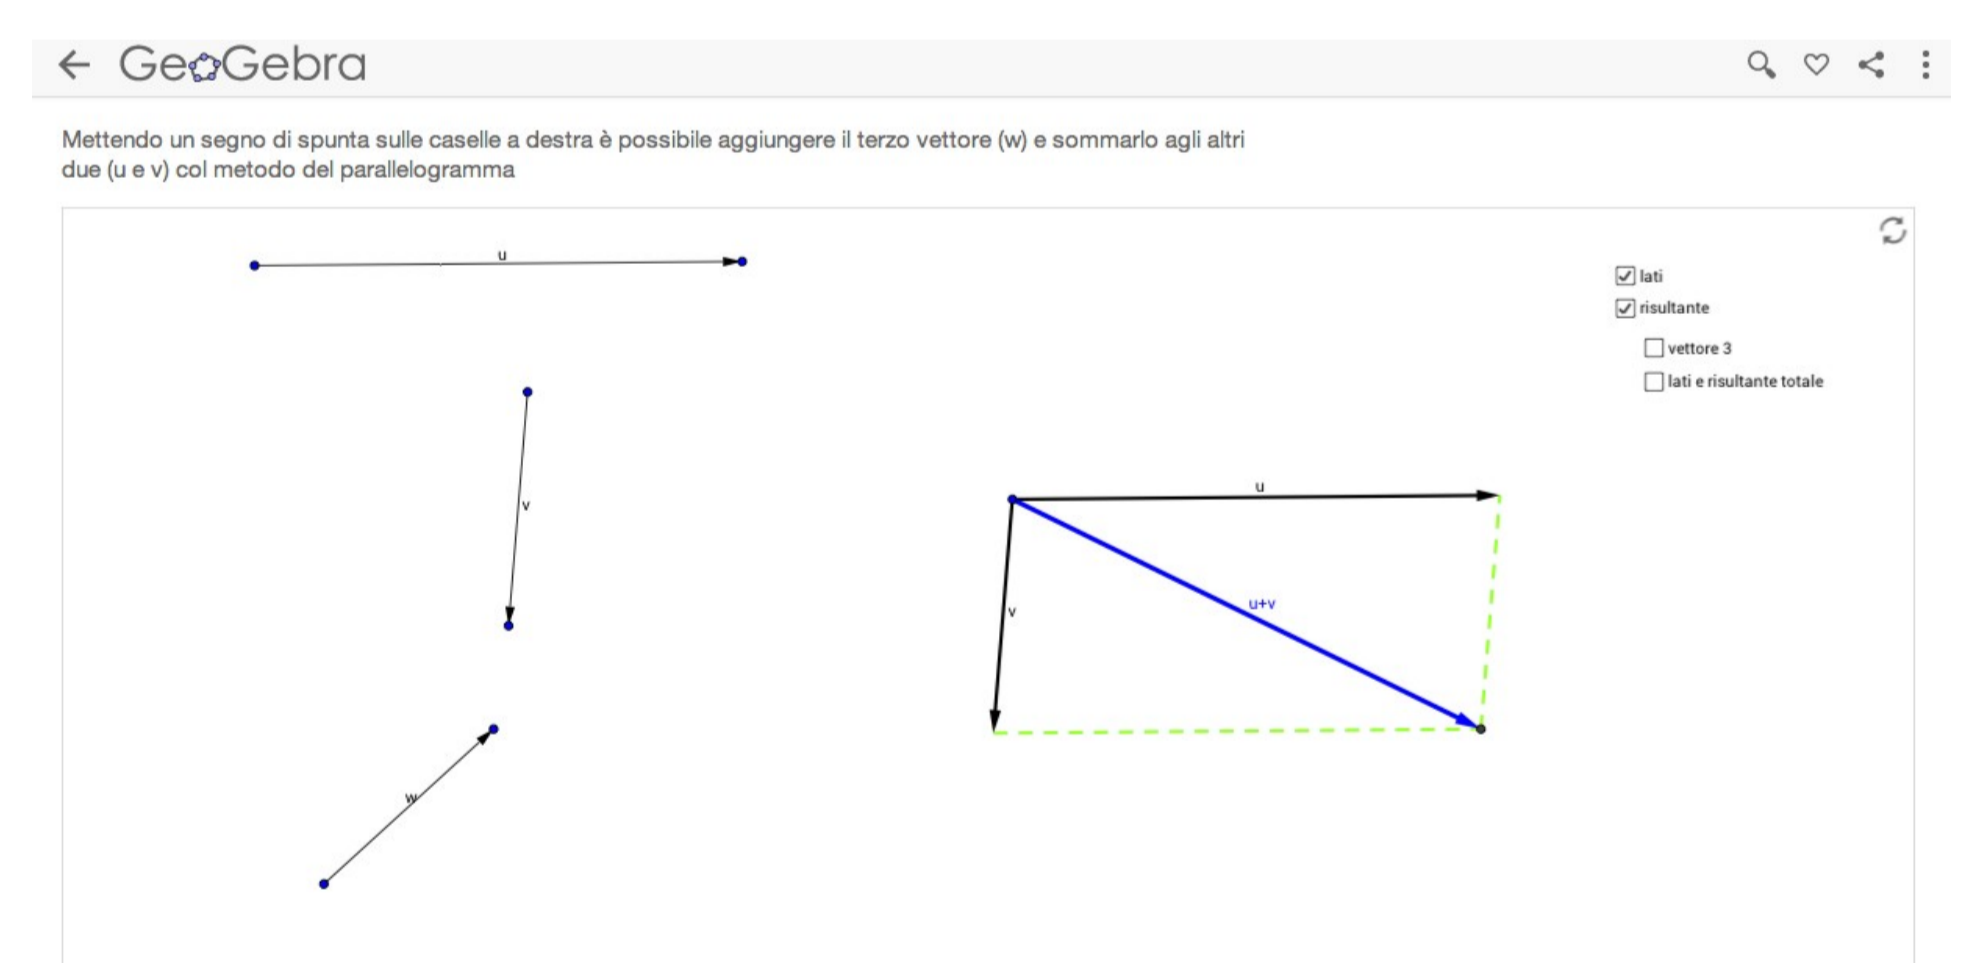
GeoGebra

Mettendo un segno di spunta sulle caselle a destra è possibile aggiungere il terzo vettore (w) e sommarlo agli altri due (u e v) col metodo del parallelogramma

u

v

w

lati
risultante
vettore 3
lati e risultante totale

u

v

u+v